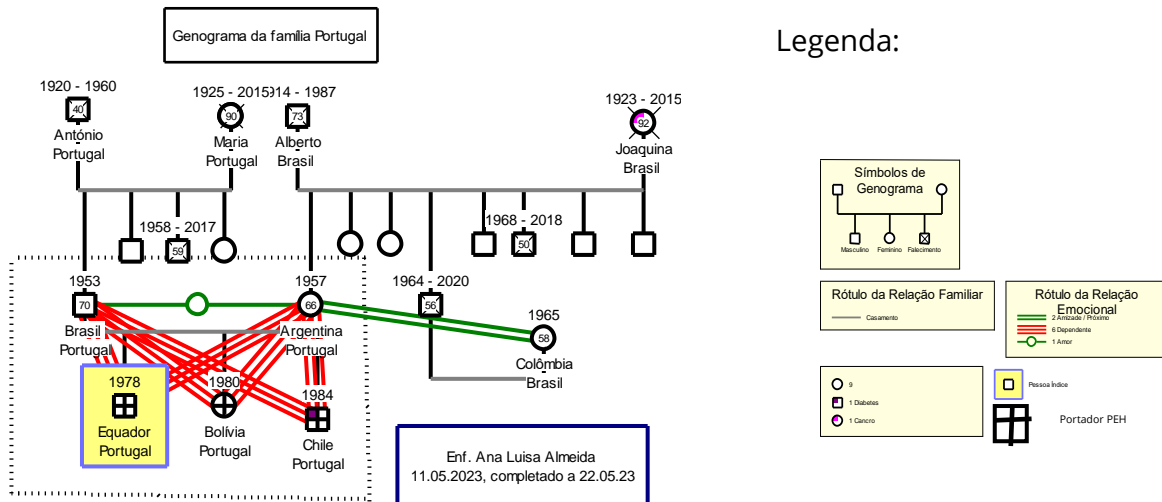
Genograma da família Portugal

Legenda:

1920 - 1960
40
António Portugal

1925 - 2015
90
Maria Portugal

1914 - 1987
73
Alberto Brasil

1923 - 2015
92
Joaquina Brasil

1958 - 2017
59

1968 - 2018
50

1953
70
Brasil Portugal

1957
66
Argentina Portugal

1964 - 2020
56

1965
58
Colômbia Brasil

1978
Equador Portugal

1980
Bolívia Portugal

1984
Chile Portugal

Enf. Ana Luisa Almeida
11.05.2023, completado a 22.05.23

Símbolos de Genograma
Masculino Feminino Falecimento

Rótulo da Relação Familiar
Casamento

Rótulo da Relação Emocional
2 Amizade / Próximo
6 Dependente
1 Amor

9
1 Diabetes
1 Cancro

Pessoa Índice

Portador PEH